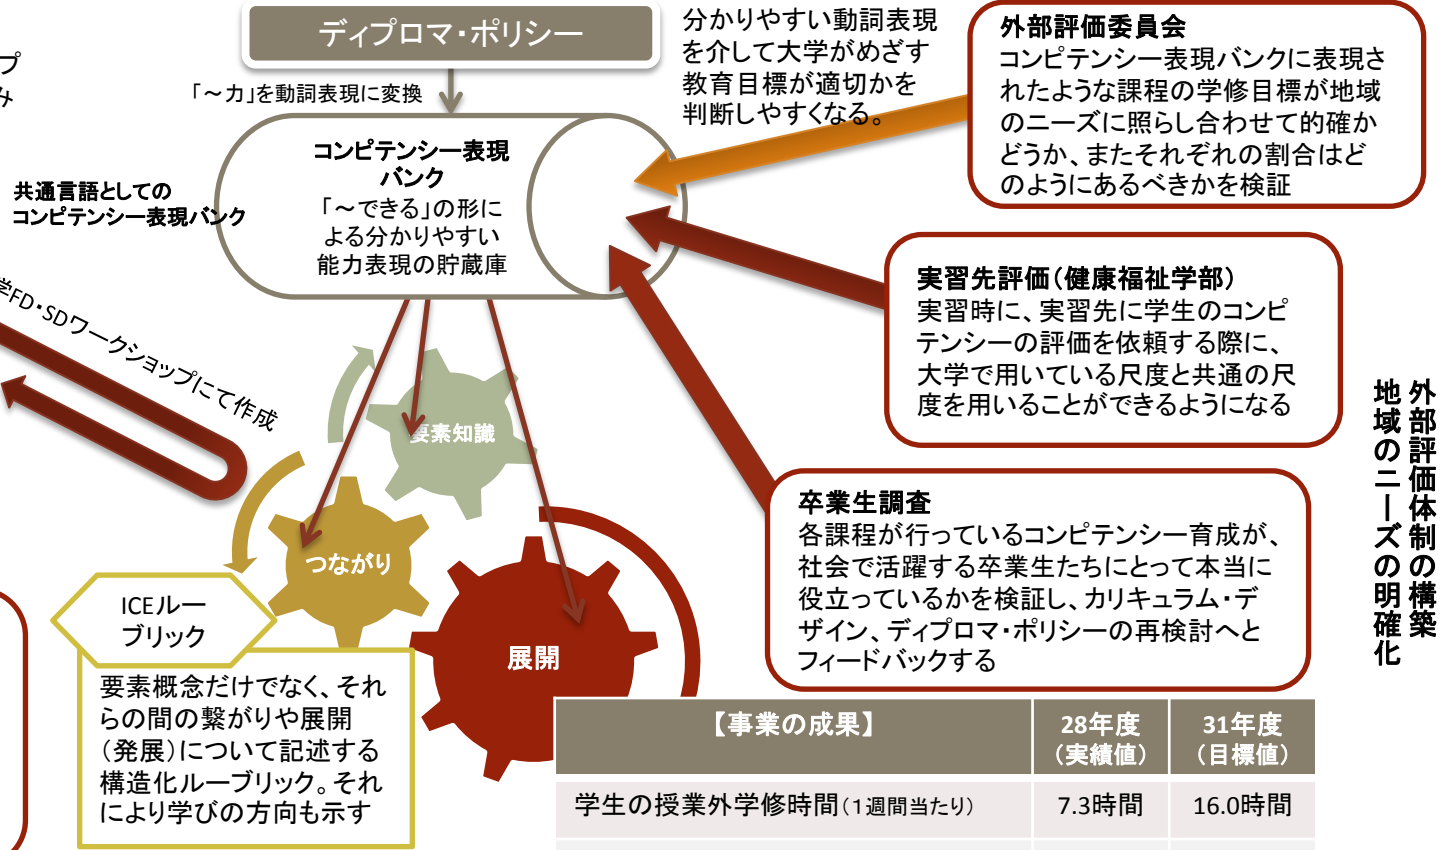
プ
み

ディプロマ・ポリシー

「～力」を動詞表現に変換

分かりやすい動詞表現を介して大学がめざす教育目標が適切かを判断しやすくなる。

外部評価委員会
コンピテンシー表現バンクに表現されたような課程の学修目標が地域のニーズに照らし合わせて的確かどうか、またそれぞれの割合はどのようにあるべきかを検証

共通言語としての
コンピテンシー表現バンク

コンピテンシー表現バンク
「～できる」の形による分かりやすい能力表現の貯蔵庫

学FD・SDワークショップにて作成

実習先評価（健康福祉学部）
実習時に、実習先に学生のコンピテンシーの評価を依頼する際に、大学で用いている尺度と共通の尺度を用いることができるようになる

外部評価体制の構築
地域のニーズの明確化

要素知識

つながり

展開

ICEルーブリック

要素概念だけでなく、それらの間の繋がりや展開（発展）について記述する構造化ルーブリック。それにより学びの方向も示す

卒業生調査
各課程が行っているコンピテンシー育成が、社会で活躍する卒業生たちにとって本当に役立っているかを検証し、カリキュラム・デザイン、ディプロマ・ポリシーの再検討へとフィードバックする

| 【事業の成果】 | 28年度（実績値） | 31年度（目標値） |
|---|---|---|
| 学生の授業外学修時間（1週間当たり） | 7.3時間 | 16.0時間 |